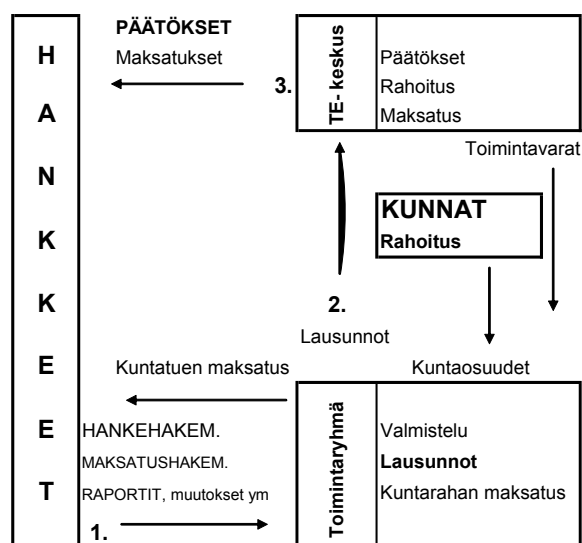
H
A
N
K
K
E
E
T

PÄÄTÖKSET
Maksatukset

3.

TE- keskus

Päätökset
Rahoitus
Maksatus

Toimintavarat

KUNNAT
Rahoitus

2.
Lausunnot

Kuntatuen maksatus

Kuntaosuudet

HANKEHAKEM.
MAKSATUSHAKEM.
RAPORTIT, muutokset ym

1.

Toimintaryhmä

Valmistelu
Lausunnot
Kuntarahan maksatus